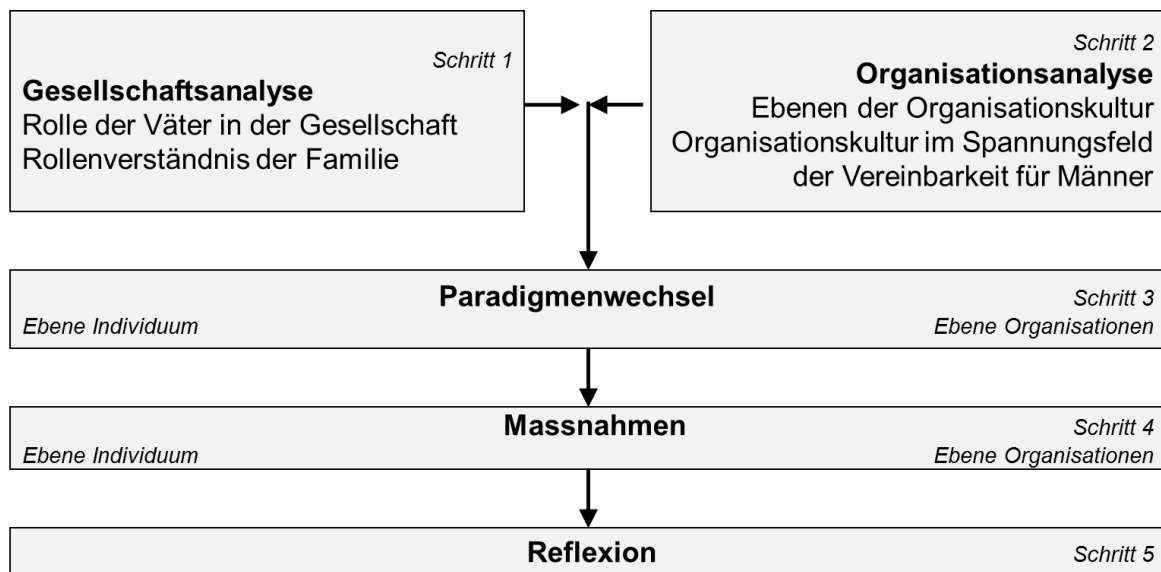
Schritt 1
**Gesellschaftsanalyse**
Rolle der Väter in der Gesellschaft
Rollenverständnis der Familie

Schritt 2
**Organisationsanalyse**
Ebenen der Organisationskultur
Organisationskultur im Spannungsfeld der Vereinbarkeit für Männer

**Paradigmenwechsel**
Schritt 3
Ebene Individuum
Ebene Organisationen

**Massnahmen**
Schritt 4
Ebene Individuum
Ebene Organisationen

**Reflexion**
Schritt 5